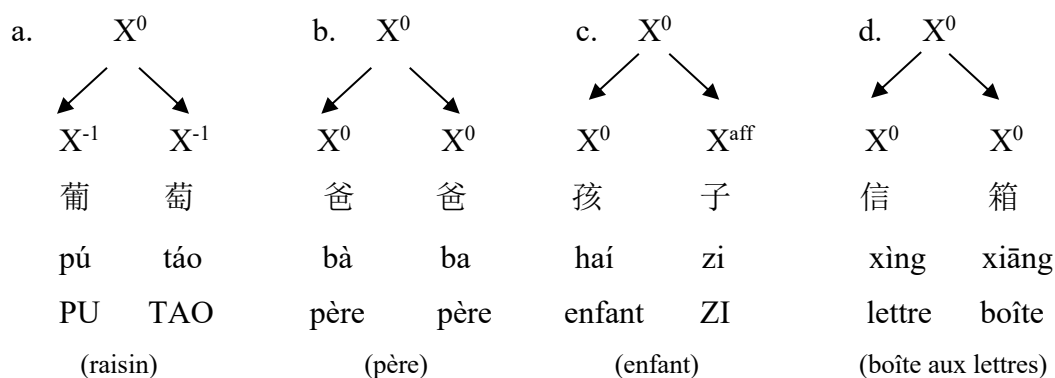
a. $X^0$

$X^{-1}$ $X^{-1}$

葡 萄

pú táo

PU TAO

(raisin)

b. $X^0$

$X^0$ $X^0$

爸 爸

bà ba

père père

(père)

c. $X^0$

$X^0$ $X^{aff}$

孩 子

haí zi

enfant ZI

(enfant)

d. $X^0$

$X^0$ $X^0$

信 箱

xìng xiāng

lettre boîte

(boîte aux lettres)